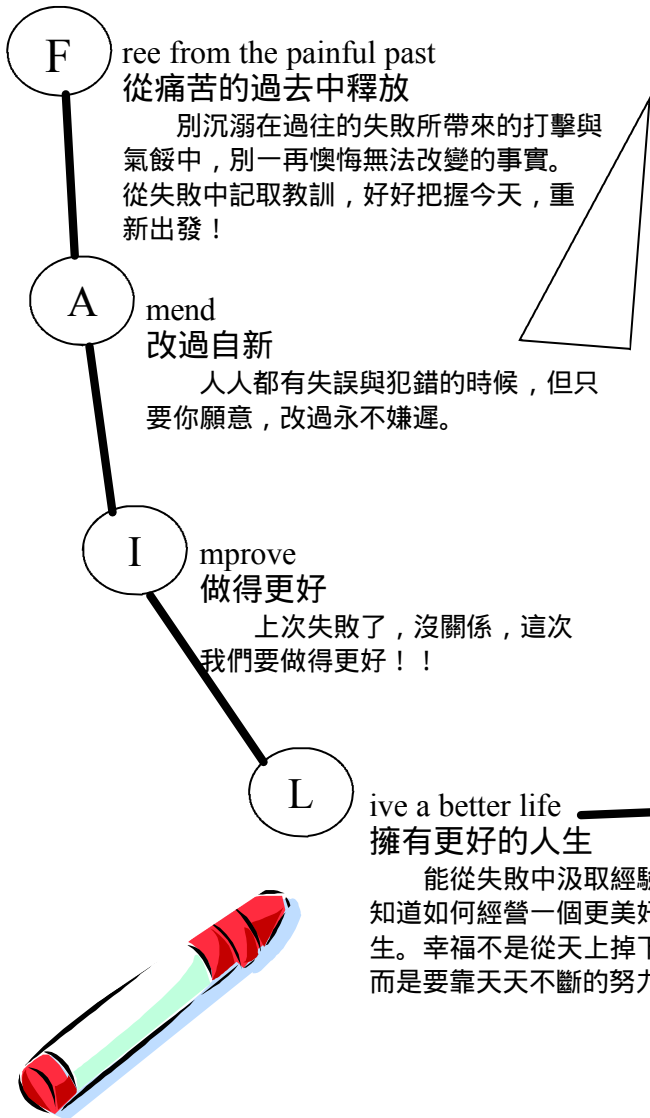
F ree from the painful past
從痛苦的過去中釋放

別沉溺在過往的失敗所帶來的打擊與氣餒中，別一再懊悔無法改變的事實。從失敗中記取教訓，好好把握今天，重新出發！

A mend
改過自新

人人都有失誤與犯錯的時候，但只要你願意，改過永不嫌遲。

I mprove
做得更好

上次失敗了，沒關係，這次我們要做得更好！！

L ive a better life
擁有更好的人生

能從失敗中汲取經驗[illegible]知道如何經營一個更美好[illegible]生。幸福不是從天上掉下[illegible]而是要靠天天不斷的努力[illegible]